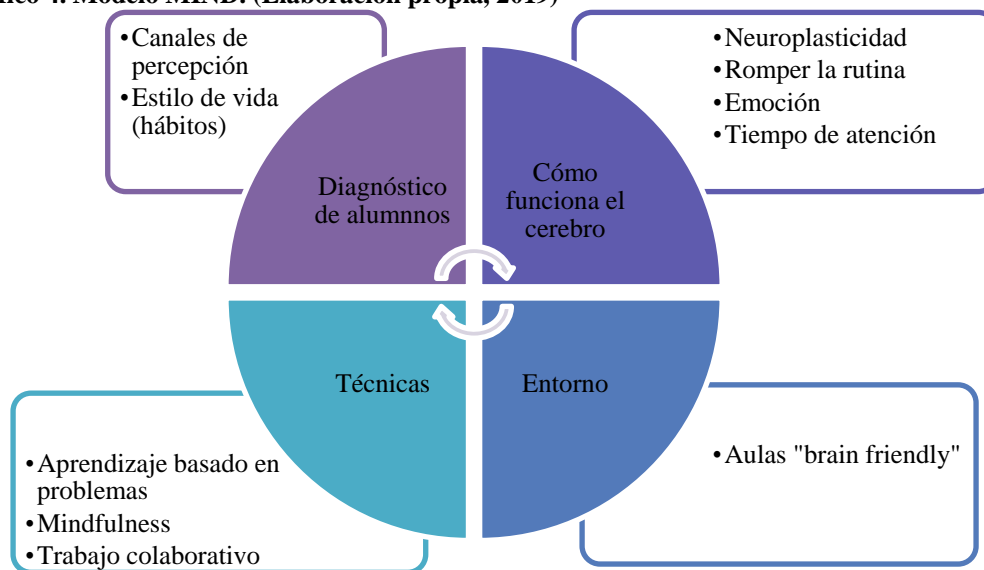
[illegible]ico 4. Modelo MIND. (Elaboración propia, 2019)

•Canales de percepción
•Estilo de vida (hábitos)

Diagnóstico de alumnnos

Cómo funciona el cerebro

•Neuroplasticidad
•Romper la rutina
•Emoción
•Tiempo de atención

Técnicas

Entorno

•Aprendizaje basado en problemas
•Mindfulness
•Trabajo colaborativo

•Aulas "brain friendly"